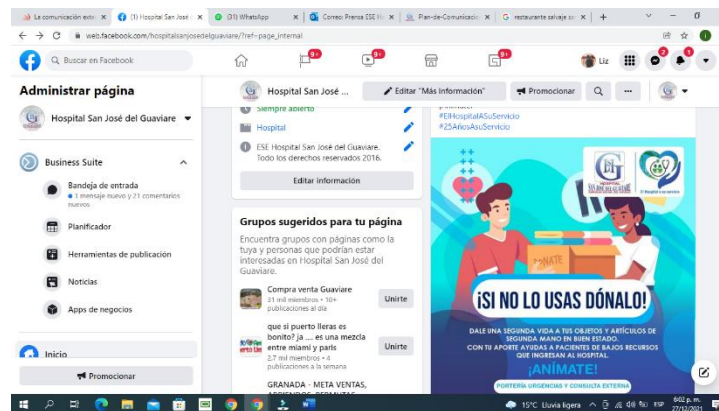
La comunicación ext | (1) Hospital San José | (31) WhatsApp | Correo: Prensa ESE H | Plan-de-Comunicació | restaurante salvaje s

web.facebook.com/hospitalsanjosedelguaviare/?ref=page_internal

Buscar en Facebook

9+ 9+ 9+

Liz

2 1

Administrar página

Hospital San José del Guaviare

Business Suite

Bandeja de entrada
1 mensaje nuevo y 21 comentarios nuevos

Planificador

Herramientas de publicación

Noticias

Apps de negocios

Inicio

Promocionar

Hospital San José ...

Editar "Más información"

Promocionar

Siempre abierto

Hospital

ESE Hospital San José del Guaviare. Todo los derechos reservados 2016.

Editar información

Grupos sugeridos para tu página

Encuentra grupos con páginas como la tuya y personas que podrían estar interesados en Hospital San José del Guaviare.

Compra venta Guaviare
31 mil miembros • 10+ publicaciones al día

Unirte

que si puerto lleras es bonito? ja .... es una mezcla entre miami y paris
2,7 mil miembros • 4 publicaciones a la semana

Unirte

GRANADA - META VENTAS,

#ElHospitalASuServicio
#25AñosAsuServicio

DONATE

¡SI NO LO USAS DÓNALO!

DALE UNA SEGUNDA VIDA A TUS OBJETOS Y ARTÍCULOS DE SEGUNDA MANO EN BUEN ESTADO.
CON TU APORTE AYUDAS A PACIENTES DE BAJOS RECURSOS QUE INGRESAN AL HOSPITAL.

¡ANÍMATE!

PORTERÍA URGENCIAS Y CONSULTA EXTERNA

15°C Lluvia ligera ESP 6:02 p. m. 27/12/2021